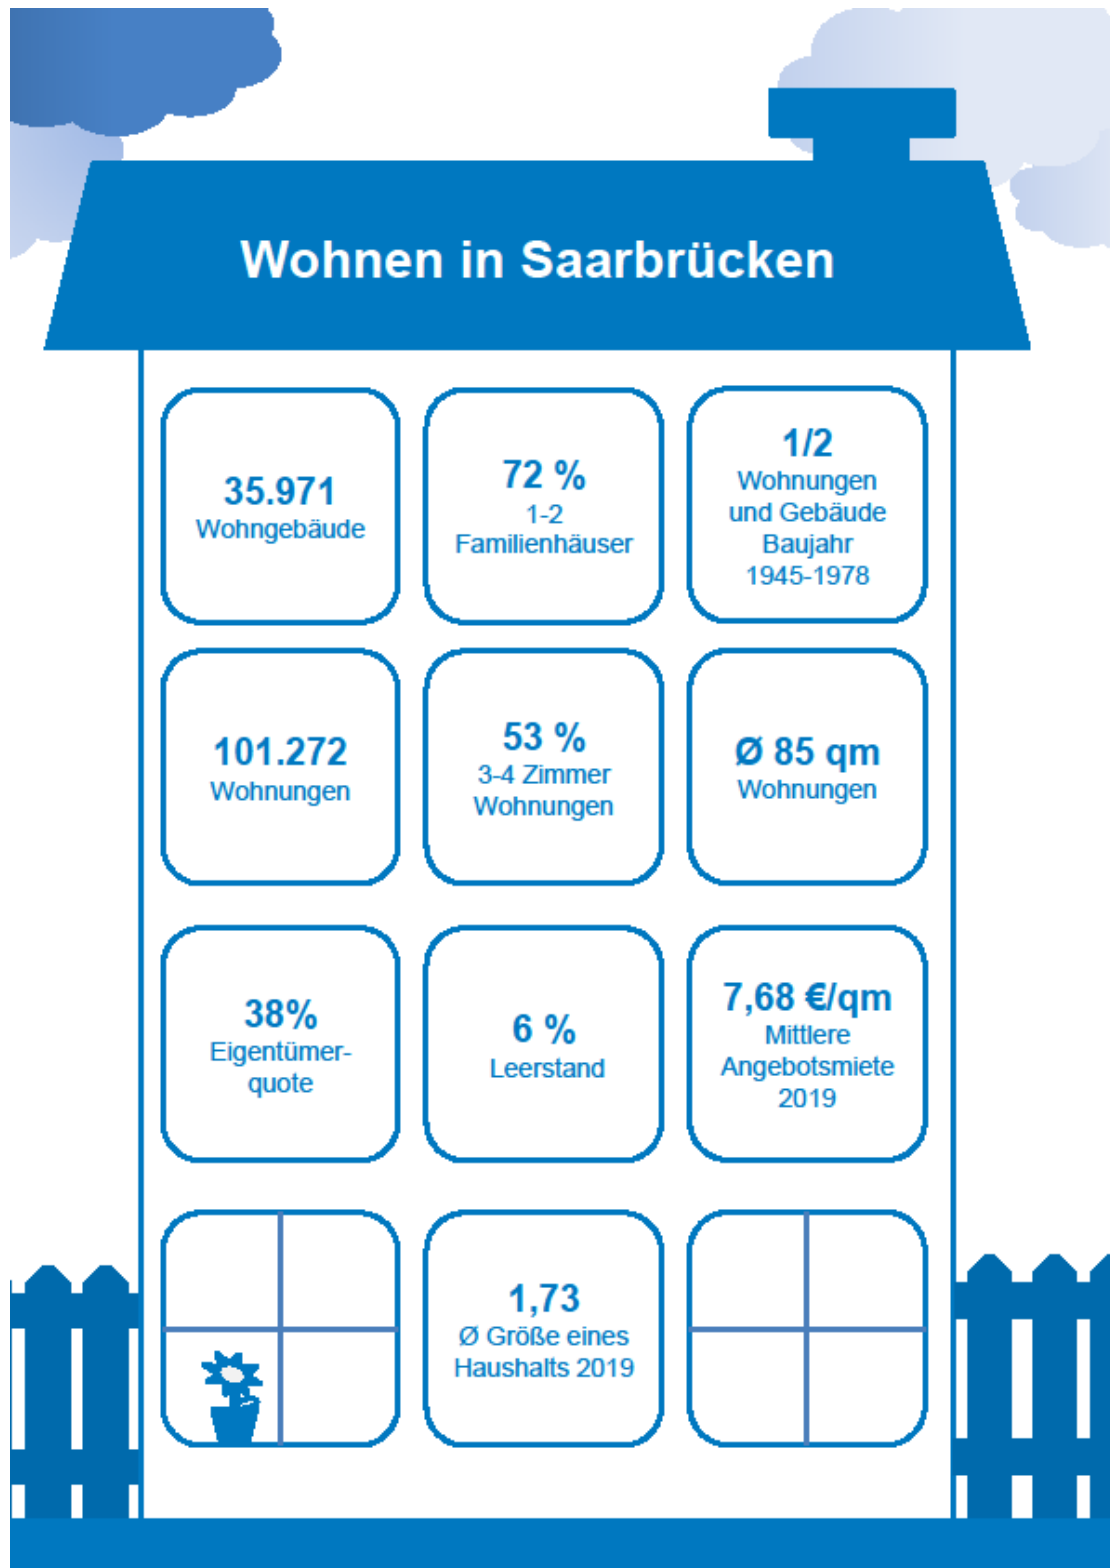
Wohnen in Saarbrücken

35.971
Wohngebäude

72 %
1-2
Familienhäuser

1/2
Wohnungen
und Gebäude
Baujahr
1945-1978

101.272
Wohnungen

53 %
3-4 Zimmer
Wohnungen

Ø 85 qm
Wohnungen

38%
Eigentümerquote

6 %
Leerstand

7,68 €/qm
Mittlere
Angebotsmiete
2019

1,73
Ø Größe eines
Haushalts 2019